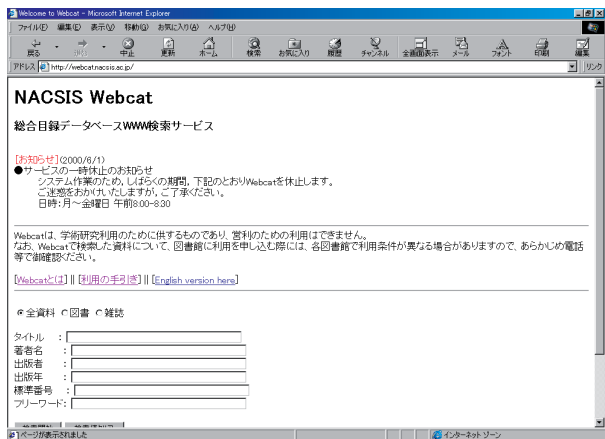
Welcome to Webcat - Microsoft Internet Explorer

ファイル(F) 編集(E) 表示(V) 移動(G) お気に入り(A) ヘルプ(H)

戻る 進む 中止 更新 ホーム 検索 お気に入り 履歴 チャンネル 全画面表示 メール フォント 印刷 編集

アドレス http://webcat.nacsis.ac.jp/

リンク

NACSIS Webcat

総合目録データベースWWW検索サービス

[お知らせ](2000/6/1)
●サービスの一時休止のお知らせ
システム作業のため、しばらくの期間、下記のとおりWebcatを休止します。
ご迷惑をおかけいたしますが、ご了承ください。
日時：月～金曜日 午前8:00-8:30

Webcatは、学術研究利用のために供するものであり、営利のための利用はできません。
なお、Webcatで検索した資料について、図書館に利用を申し込む際には、各図書館で利用条件が異なる場合がありますので、あらかじめ電話等で御確認ください。

[Webcatとは] || [利用の手引き] || [English version here]

全資料 図書 雑誌

タイトル ：
著者名 ：
出版者 ：
出版年 ：
標準番号 ：
フリーワード：

ページが表示されました

インターネット ゾーン